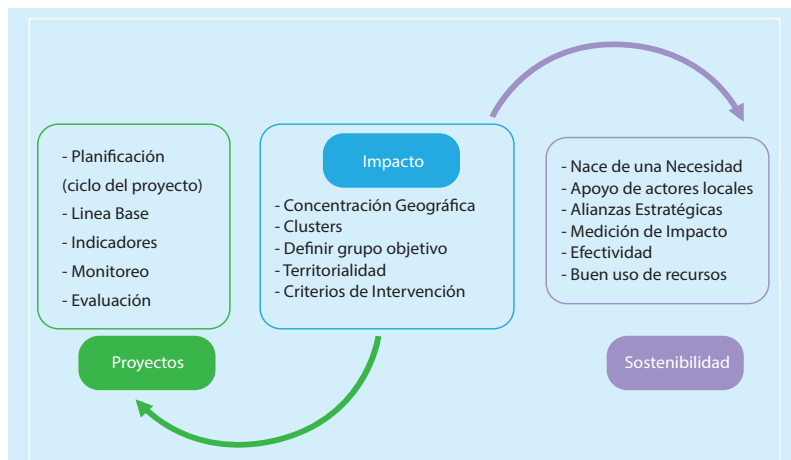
- Planificación
(ciclo del proyecto)
- Linea Base
- Indicadores
- Monitoreo
- Evaluación

Proyectos

Impacto

- Concentración Geográfica
- Clusters
- Definir grupo objetivo
- Territorialidad
- Criterios de Intervención

- Nace de una Necesidad
- Apoyo de actores locales
- Alianzas Estratégicas
- Medición de Impacto
- Efectividad
- Buen uso de recursos

Sostenibilidad